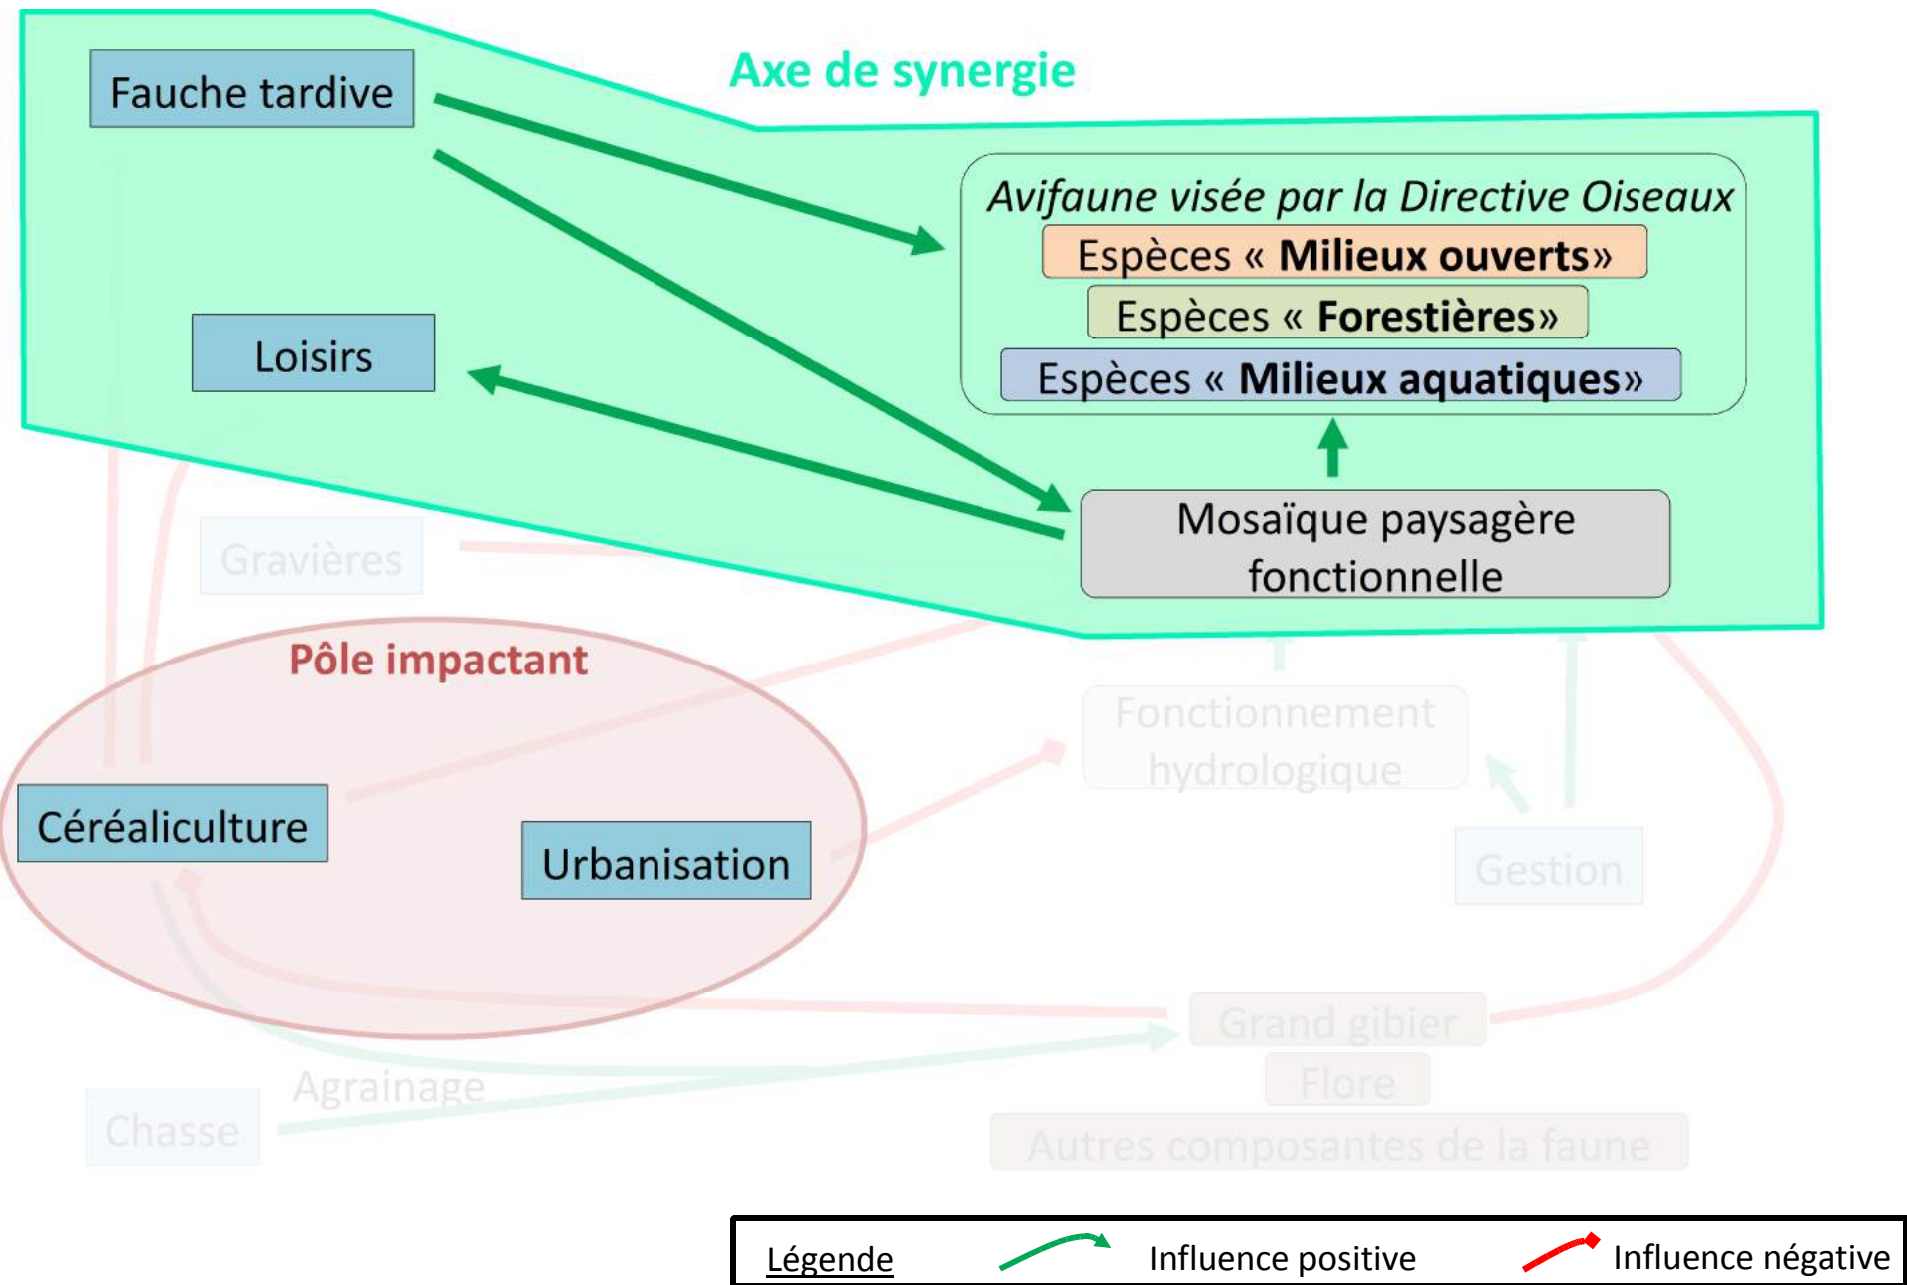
Axe de synergie

Fauche tardive

Avifaune visée par la Directive Oiseaux

Espèces « **Milieux ouverts**»

Espèces « **Forestières**»

Espèces « **Milieux aquatiques**»

Loisirs

Mosaïque paysagère fonctionnelle

Gravières

Pôle impactant

Fonctionnement hydrologique

Céréaliculture

Urbanisation

Gestion

Grand gibier

Flore

Autres composantes de la faune

Agrainage

Chasse

Légende

Influence positive

Influence négative